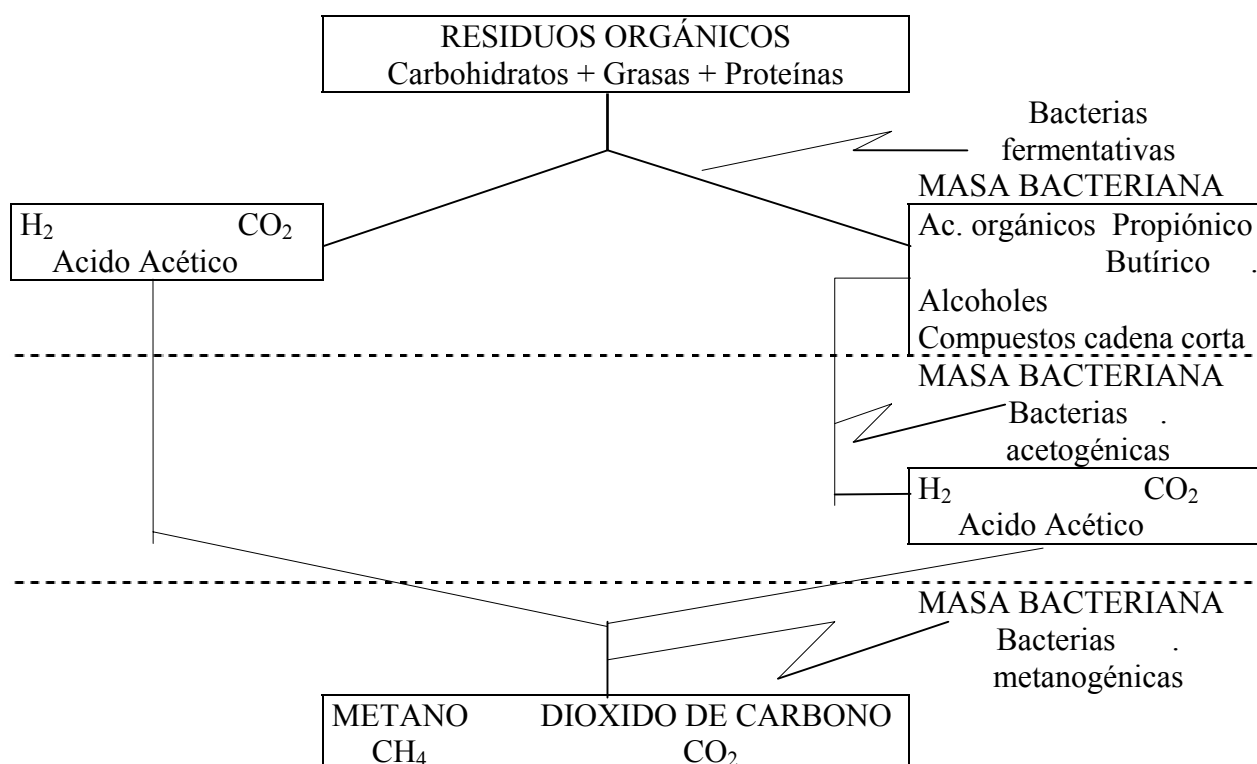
RESIDUOS ORGÁNICOS
Carbohidratos + Grasas + Proteínas

Bacterias fermentativas
MASA BACTERIANA

$H_2$ $CO_2$
Acido Acético

Ac. orgánicos Propiónico
Butírico .
Alcoholes
Compuestos cadena corta

MASA BACTERIANA
Bacterias .
acetogénicas

$H_2$ $CO_2$
Acido Acético

MASA BACTERIANA
Bacterias .
metanogénicas

METANO DIOXIDO DE CARBONO
$CH_4$ $CO_2$